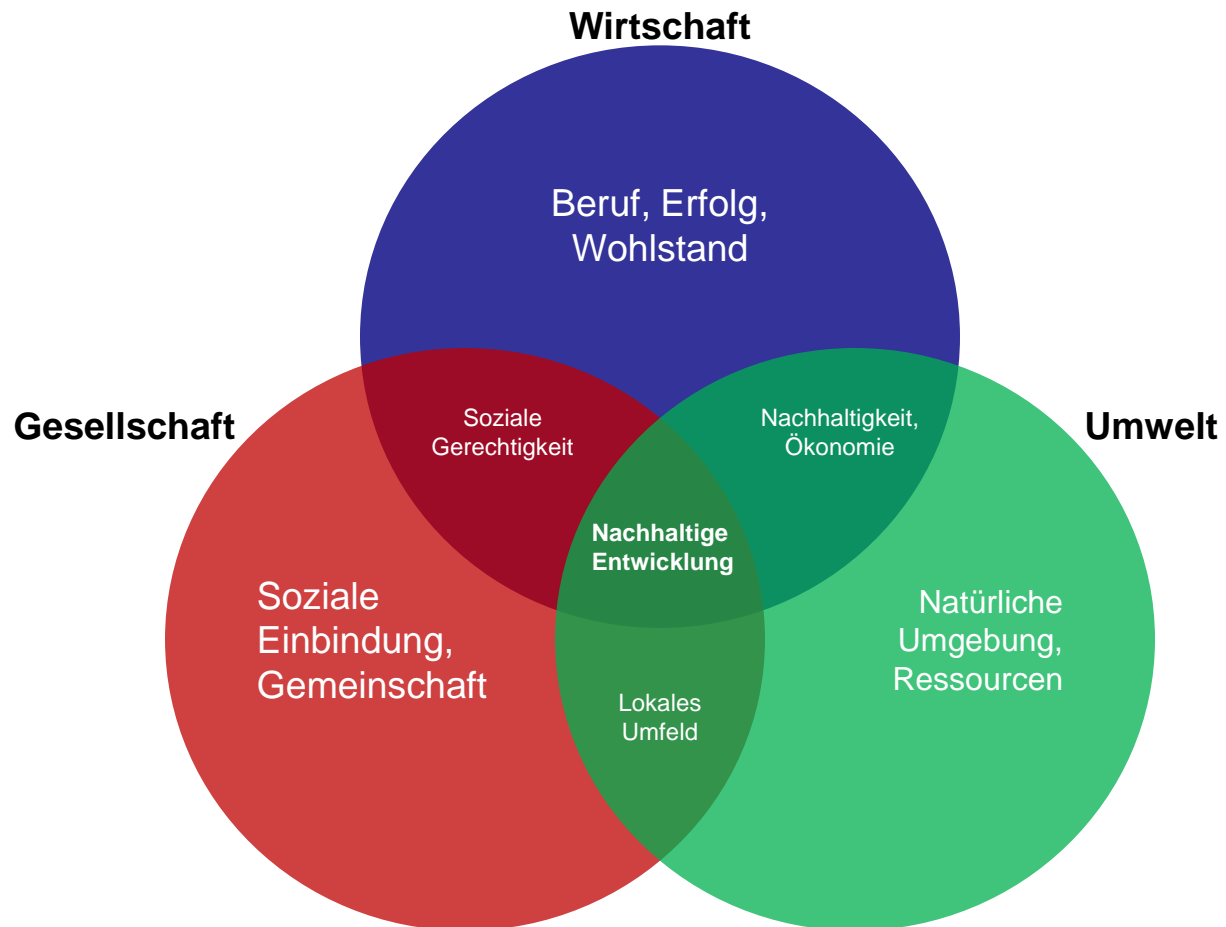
Wirtschaft

Beruf, Erfolg, Wohlstand

Gesellschaft

Soziale Gerechtigkeit

Nachhaltigkeit, Ökonomie

Umwelt

Nachhaltige Entwicklung

Soziale Einbindung, Gemeinschaft

Natürliche Umgebung, Ressourcen

Lokales Umfeld